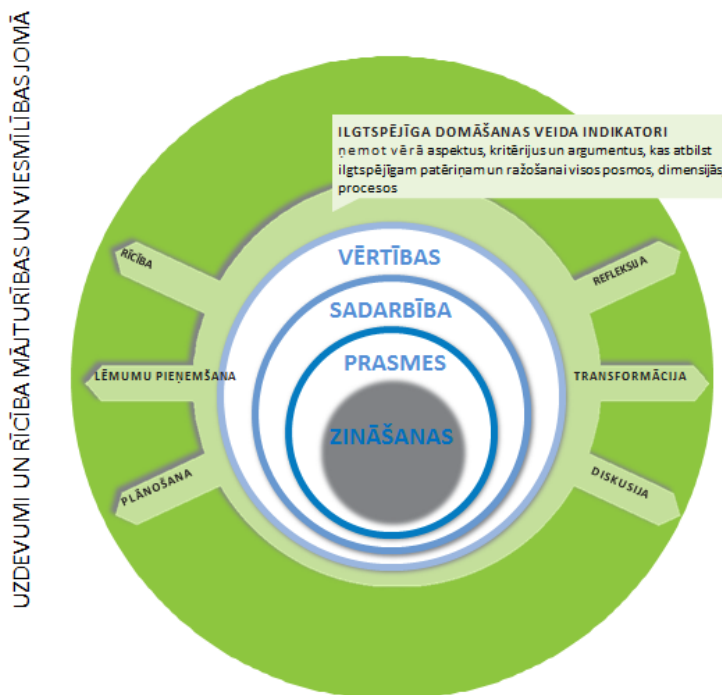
UZDEVUMI UN RĪCĪBA MĀJTURĪBAS UN VIESMĪLĪBAS JOMĀ

ILGTSPĒJĪGA DOMĀŠANAS VEIDA INDIKATORI
ņemot vērā aspektus, kritērijus un argumentus, kas atbilst ilgtspējīgam patēriņam un ražošanai visos posmos, dimensijās procesos

RĪCĪBA

REFLEKSIJA

VĒRTĪBAS

SADARBĪBA

LĒMUMU PIEŅEMŠANA

TRANSFORMĀCIJA

PRASMES

ZINĀŠANAS

PLĀNOŠANA

DISKUSIJA